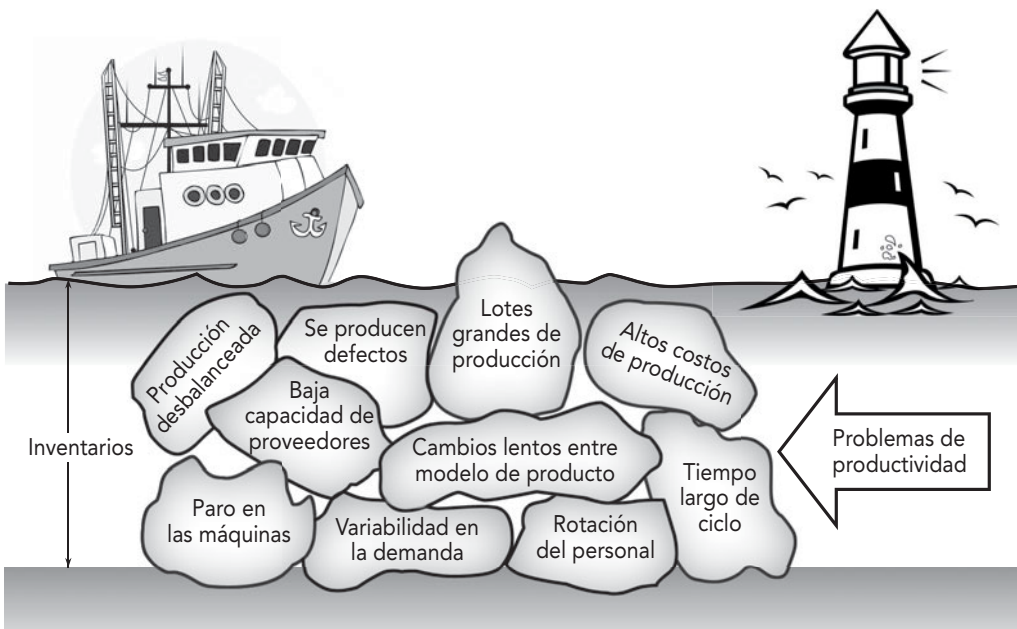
Producción desbalanceada

Se producen defectos

Lotes grandes de producción

Altos costos de producción

Baja capacidad de proveedores

Inventarios

Cambios lentos entre modelo de producto

Problemas de productividad

Tiempo largo de ciclo

Paro en las máquinas

Variabilidad en la demanda

Rotación del personal